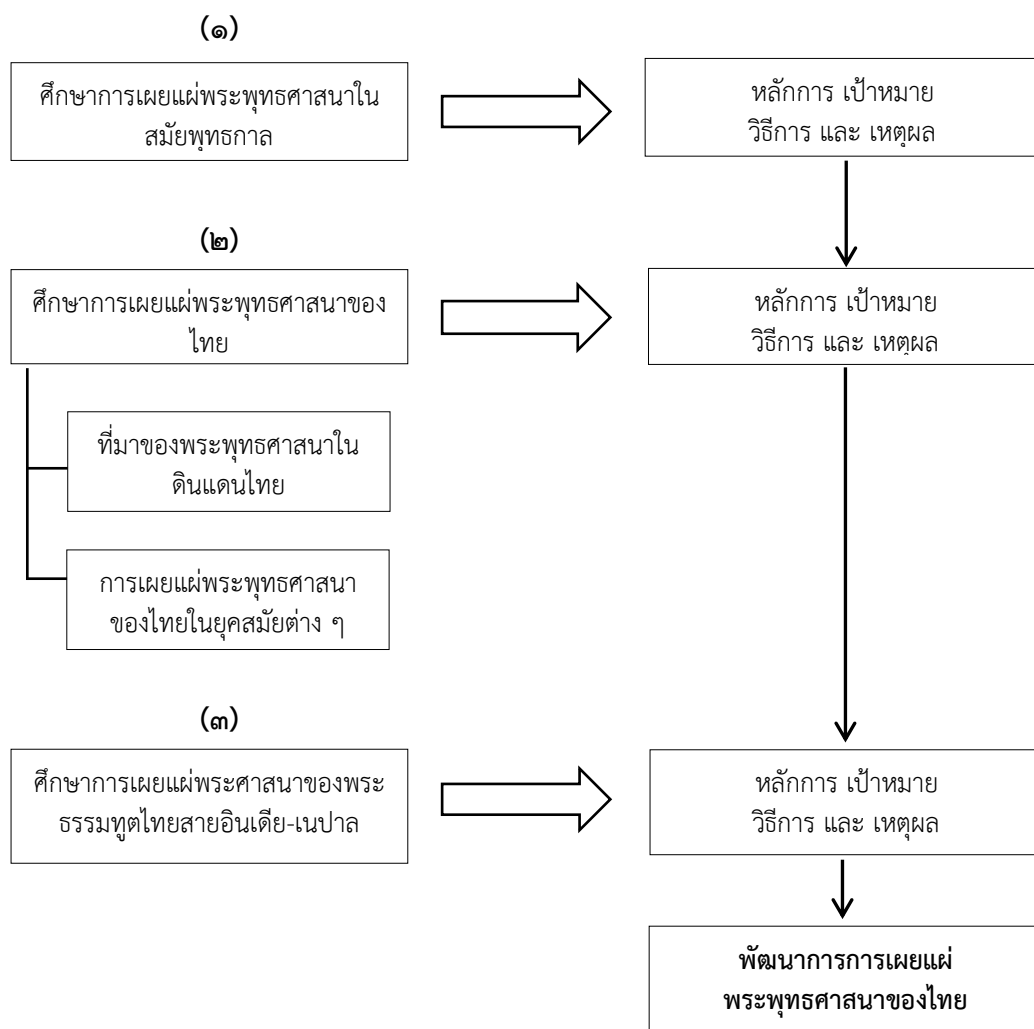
(๑)

ศึกษาการเผยแผ่พระพุทธศาสนาในสมัยพุทธกาล

หลักการ เป้าหมาย วิธีการ และ เหตุผล

(๒)

ศึกษาการเผยแผ่พระพุทธศาสนาของไทย

หลักการ เป้าหมาย วิธีการ และ เหตุผล

ที่มาของพระพุทธศาสนาในดินแดนไทย

การเผยแผ่พระพุทธศาสนาของไทยในยุคสมัยต่าง ๆ

(๓)

ศึกษาการเผยแผ่พระศาสนาของพระธรรมทูตไทยสายอินเดีย-เนปาล

หลักการ เป้าหมาย วิธีการ และ เหตุผล

พัฒนาการการเผยแผ่พระพุทธศาสนาของไทย